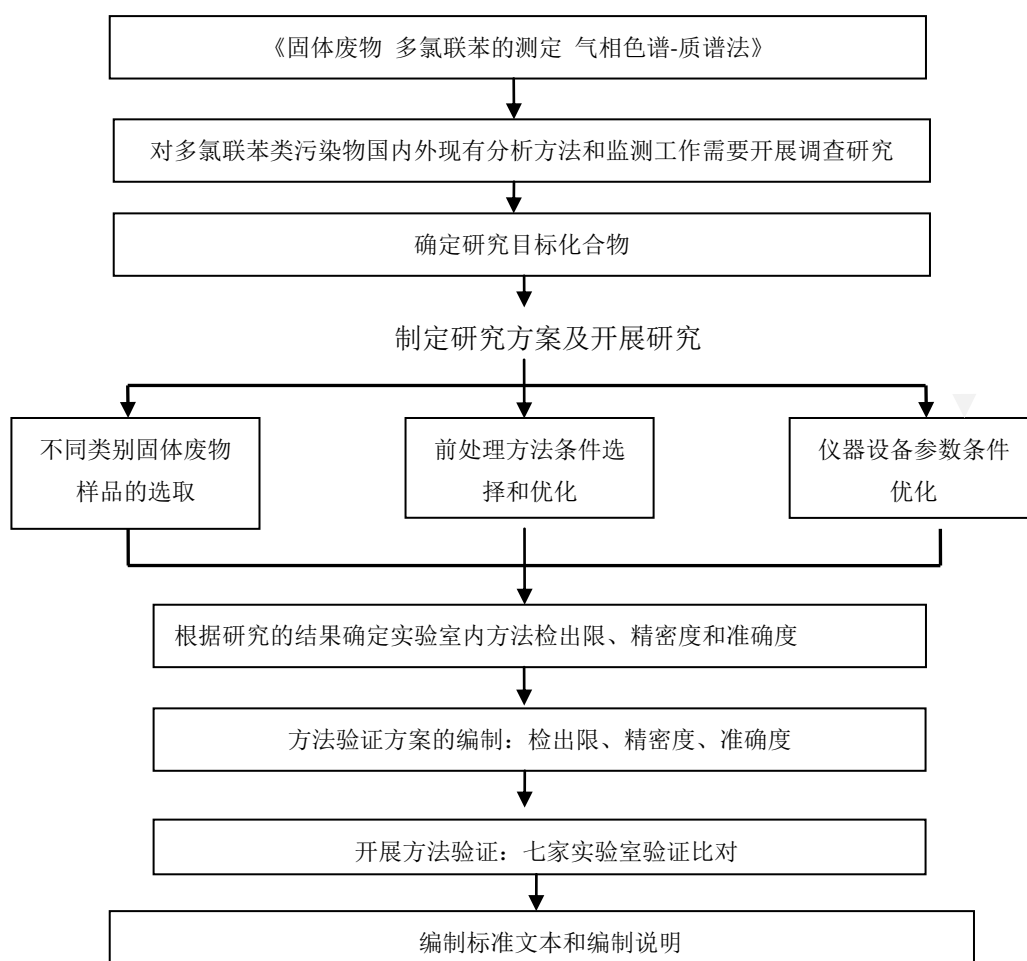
《固体废物 多氯联苯的测定 气相色谱-质谱法》

对多氯联苯类污染物国内外现有分析方法和监测工作需要开展调查研究

确定研究目标化合物

制定研究方案及开展研究

不同类别固体废物样品的选取

前处理方法条件选择和优化

仪器设备参数条件优化

根据研究的结果确定实验室内方法检出限、精密度和准确度

方法验证方案的编制：检出限、精密度、准确度

开展方法验证：七家实验室验证比对

编制标准文本和编制说明